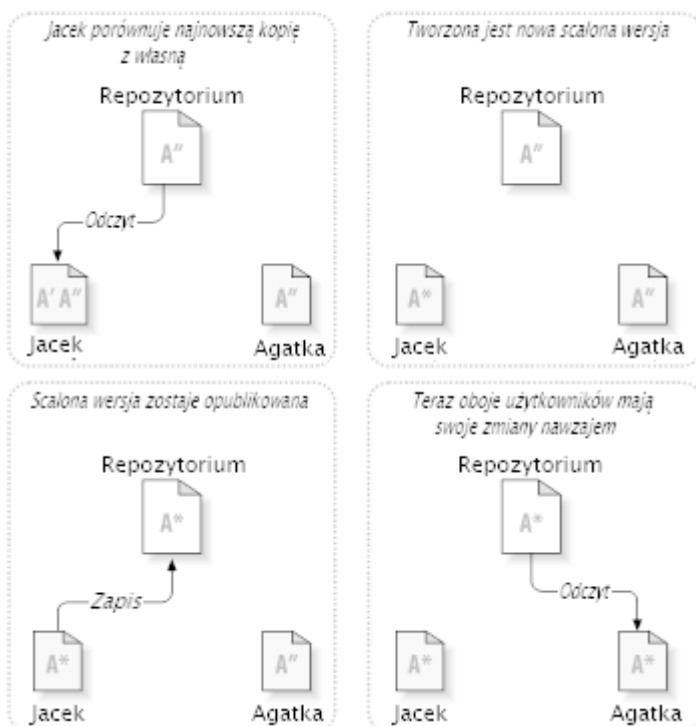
Jacek porównuje najnowszą kopię z własną

Repozytorium

A″

Odczyt

A′ A″

A″

Jacek

Agatka

Tworzona jest nowa scalona wersja

Repozytorium

A″

A*

A″

Jacek

Agatka

Scalona wersja zostaje opublikowana

Repozytorium

A*

Zapis

A*

A″

Jacek

Agatka

Teraz oboje użytkowników mają swoje zmiany nawzajem

Repozytorium

A*

Odczyt

A*

A*

Jacek

Agatka